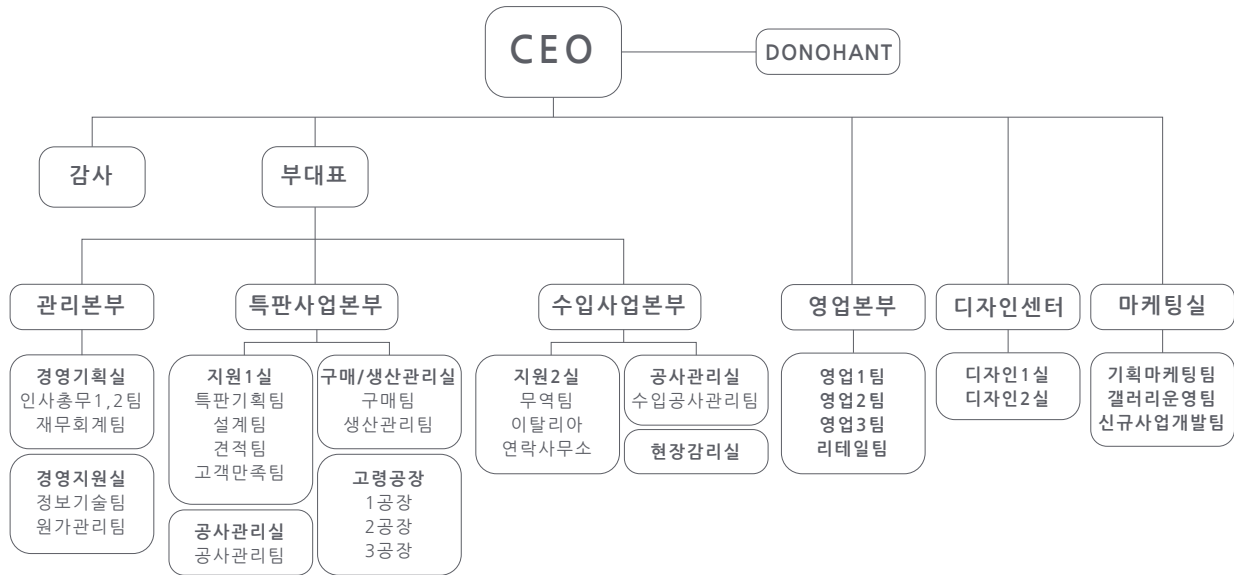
CEO

DONOHANT

감사

부대표

관리본부

경영기획실
인사총무1,2팀
재무회계팀

경영지원실
정보기술팀
원가관리팀

특판사업본부

지원1실
특판기획팀
설계팀
견적팀
고객만족팀

공사관리실
공사관리팀

구매/생산관리실
구매팀
생산관리팀

고령공장
1공장
2공장
3공장

수입사업본부

지원2실
무역팀
이탈리아
연락사무소

공사관리실
수입공사관리팀

현장감리실

영업본부

영업1팀
영업2팀
영업3팀
리테일팀

디자인센터

디자인1실
디자인2실

마케팅실

기획마케팅팀
갤러리운영팀
신규사업개발팀